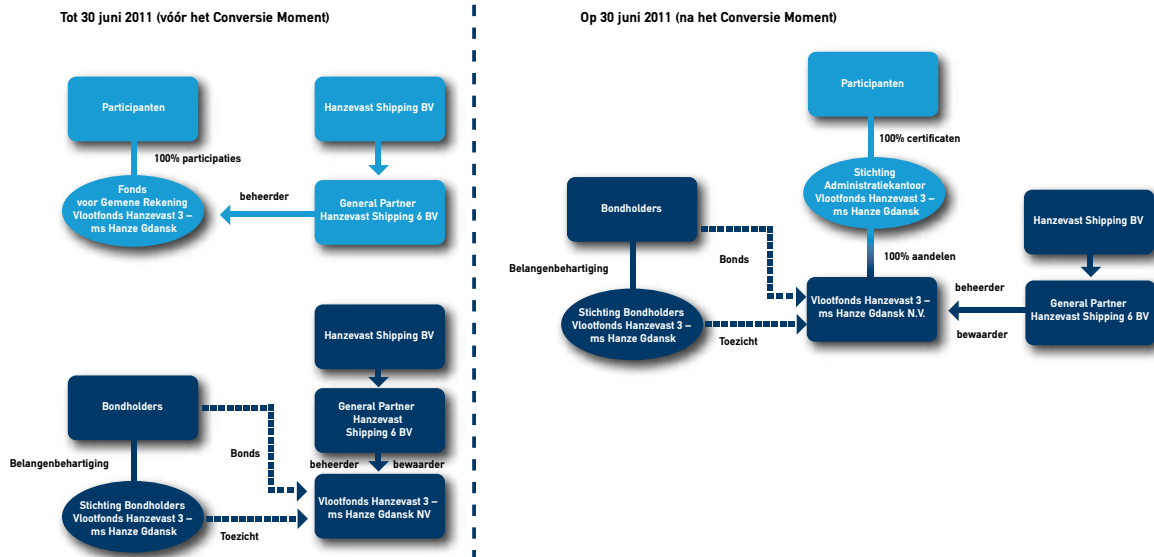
Tot 30 juni 2011 (vóór het Conversie Moment)

Participanten

100% participaties

Fonds voor Gemene Rekening Vlootfonds Hanzevast 3 – ms Hanze Gdansk

beheerder

Hanzevast Shipping BV

General Partner Hanzevast Shipping 6 BV

Hanzevast Shipping BV

Bondholders

General Partner Hanzevast Shipping 6 BV

Bonds

Belangenbehartiging

beheerder

bewaarder

Stichting Bondholders Vlootfonds Hanzevast 3 – ms Hanze Gdansk

Toezicht

Vlootfonds Hanzevast 3 – ms Hanze Gdansk NV

Op 30 juni 2011 (na het Conversie Moment)

Participanten

100% certificaten

Stichting Administratiekantoor Vlootfonds Hanzevast 3 – ms Hanze Gdansk

Bondholders

Hanzevast Shipping BV

100% aandelen

Bonds

Belangenbehartiging

beheerder

Vlootfonds Hanzevast 3 – ms Hanze Gdansk N.V.

General Partner Hanzevast Shipping 6 BV

Stichting Bondholders Vlootfonds Hanzevast 3 – ms Hanze Gdansk

bewaarder

Toezicht